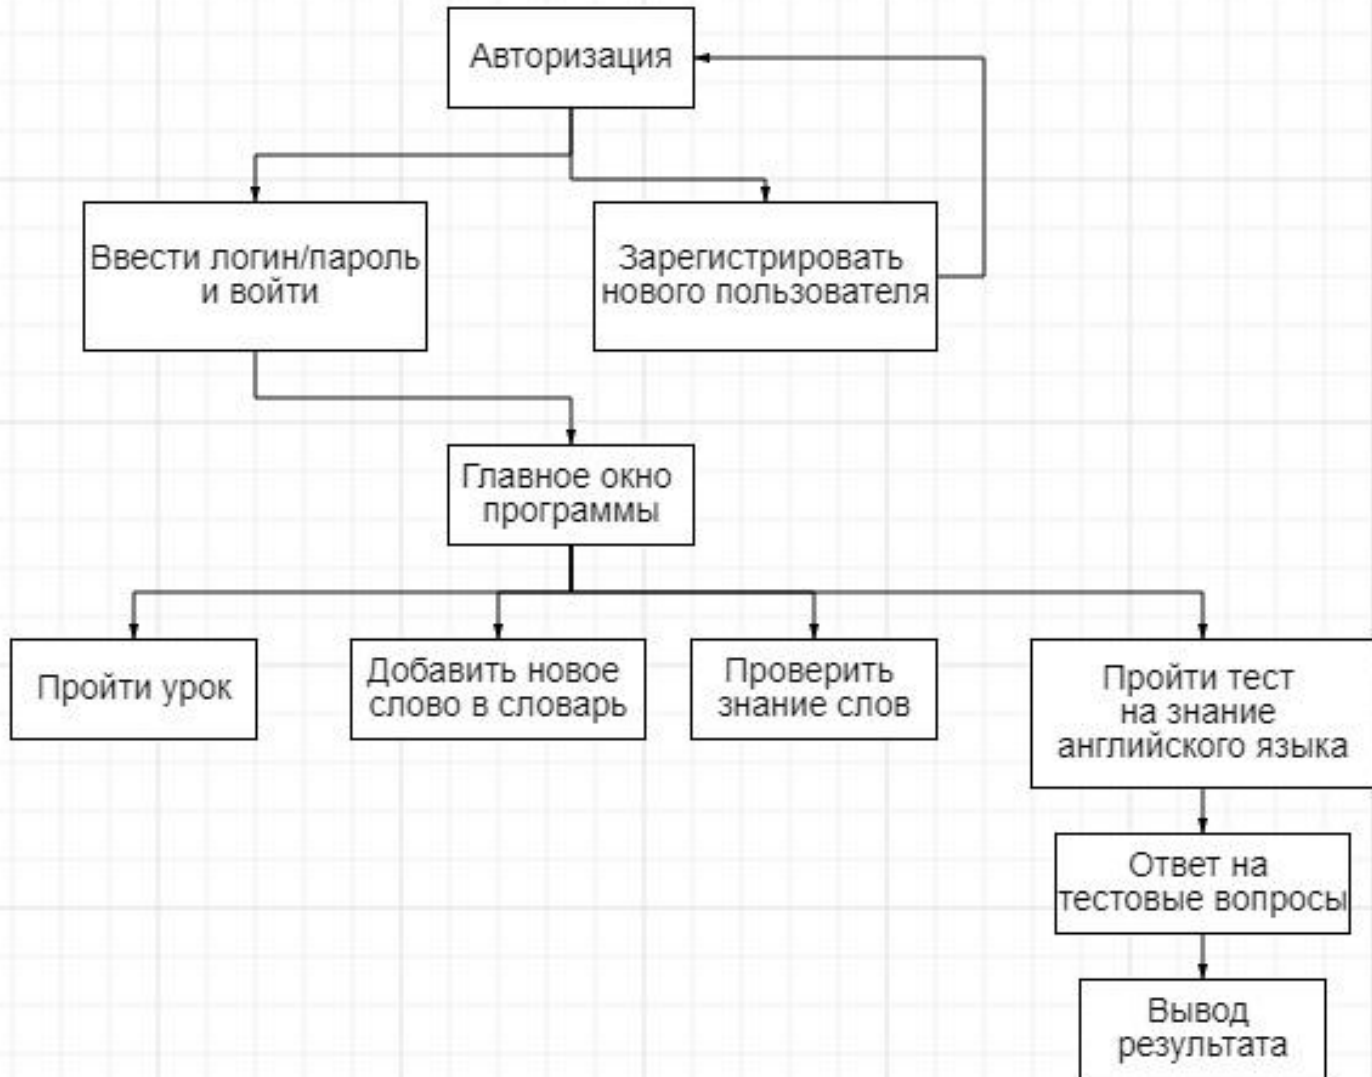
Авторизация

Ввести логин/пароль и войти

Зарегистрировать нового пользователя

Главное окно программы

Пройти урок

Добавить новое слово в словарь

Проверить знание слов

Пройти тест на знание английского языка

Ответ на тестовые вопросы

Вывод результата